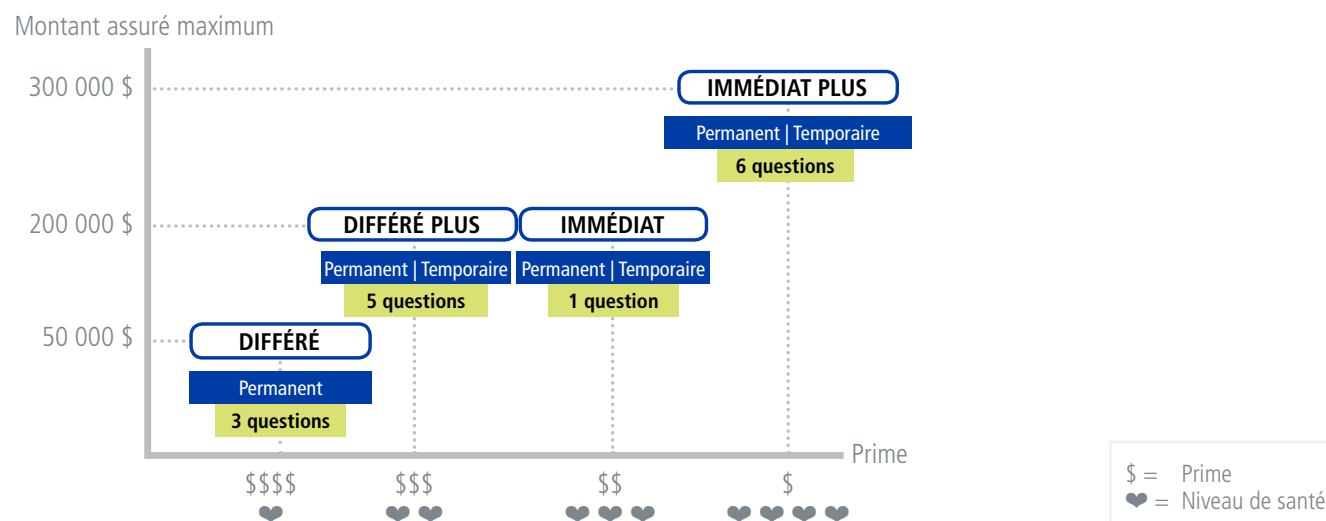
Montant assuré maximum

300 000 $
200 000 $
50 000 $

IMMÉDIAT PLUS
Permanent | Temporaire
6 questions

DIFFÉRÉ PLUS
Permanent | Temporaire
5 questions

IMMÉDIAT
Permanent | Temporaire
1 question

DIFFÉRÉ
Permanent
3 questions

Prime

$$$$
❤
$$$
❤ ❤
$$
❤ ❤ ❤
$
❤ ❤ ❤ ❤

$ = Prime
❤ = Niveau de santé